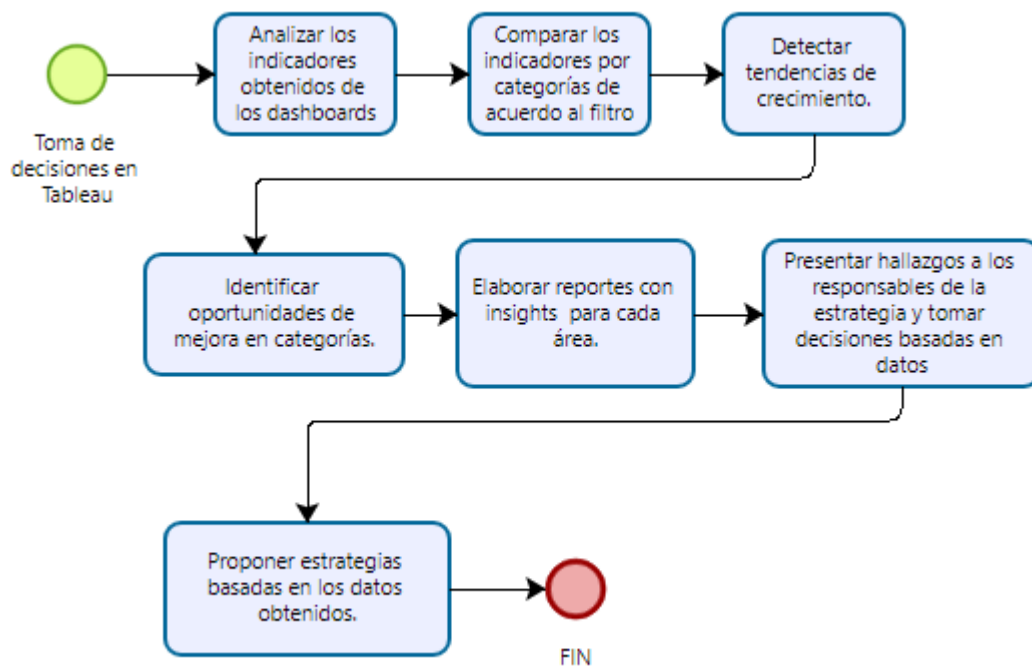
Toma de decisiones en Tableau

Analizar los indicadores obtenidos de los dashboards

Comparar los indicadores por categorías de acuerdo al filtro

Detectar tendencias de crecimiento.

Identificar oportunidades de mejora en categorías.

Elaborar reportes con insights para cada área.

Presentar hallazgos a los responsables de la estrategia y tomar decisiones basadas en datos

Proponer estrategias basadas en los datos obtenidos.

FIN